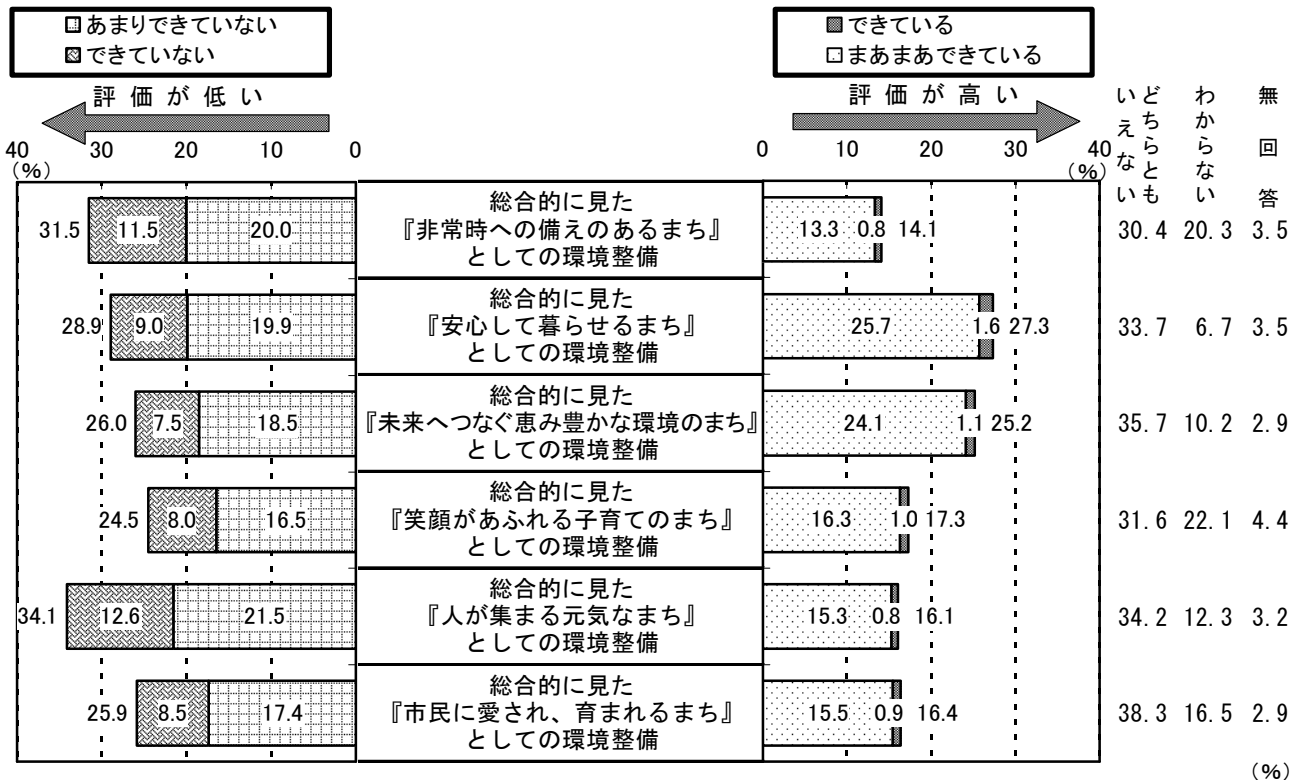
□あまりできていない
▨できていない

■できている
□まあまあできている

評価が低い

評価が高い

どちらともいえない　わからない　無回答

40 30 20 10 0
(%)

0 10 20 30 40
(%)

| | | | 項目 | | | | どちらともいえない | わからない | 無回答 |
|---|---|---|---|---|---|---|---|---|---|
| 31.5 | 11.5 | 20.0 | 総合的に見た『非常時への備えのあるまち』としての環境整備 | 13.3 | 0.8 | 14.1 | 30.4 | 20.3 | 3.5 |
| 28.9 | 9.0 | 19.9 | 総合的に見た『安心して暮らせるまち』としての環境整備 | 25.7 | 1.6 | 27.3 | 33.7 | 6.7 | 3.5 |
| 26.0 | 7.5 | 18.5 | 総合的に見た『未来へつなぐ恵み豊かな環境のまち』としての環境整備 | 24.1 | 1.1 | 25.2 | 35.7 | 10.2 | 2.9 |
| 24.5 | 8.0 | 16.5 | 総合的に見た『笑顔があふれる子育てのまち』としての環境整備 | 16.3 | 1.0 | 17.3 | 31.6 | 22.1 | 4.4 |
| 34.1 | 12.6 | 21.5 | 総合的に見た『人が集まる元気なまち』としての環境整備 | 15.3 | 0.8 | 16.1 | 34.2 | 12.3 | 3.2 |
| 25.9 | 8.5 | 17.4 | 総合的に見た『市民に愛され、育まれるまち』としての環境整備 | 15.5 | 0.9 | 16.4 | 38.3 | 16.5 | 2.9 |

(%)